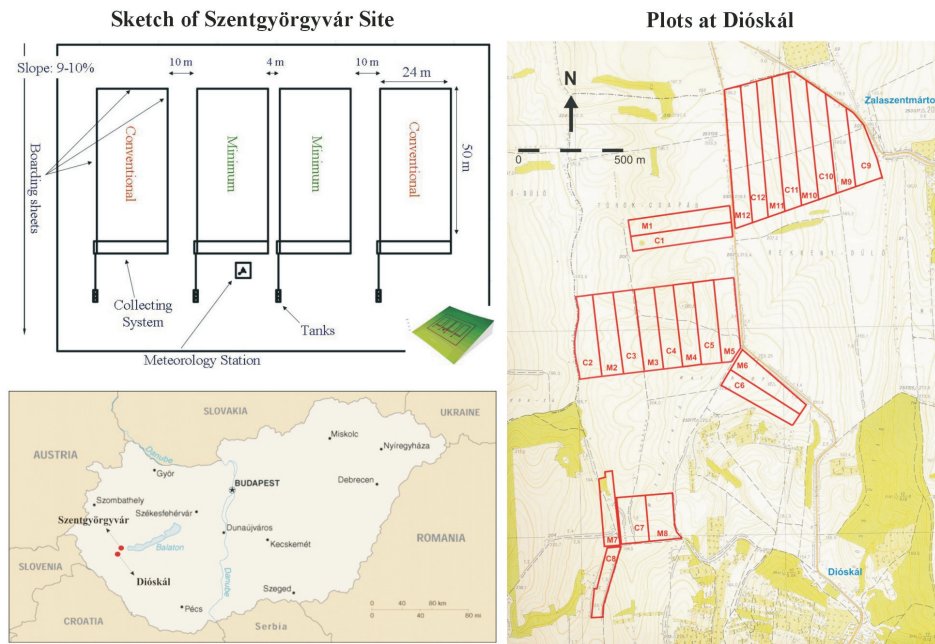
Sketch of Szentgyörgyvár Site

Slope: 9-10%

10 m

4 m

10 m

24 m

Conventional

Minimum

Minimum

Conventional

50 m

Boarding sheets

Collecting System

Tanks

Meteorology Station

SLOVAKIA

UKRAINE

AUSTRIA

Danube

Miskolc

Nyíregyháza

Győr

Szombathely

BUDAPEST

Debrecen

Székesfehérvár

Szentgyörgyvár

Balaton

Dunaújváros

Kecskemét

ROMANIA

SLOVENIA

Dióskál

Danube

Szeged

Pécs

0 40 80 km

0 40 80 mi

CROATIA

Serbia

Plots at Dióskál

N

0 500 m

Zalaszentmárto

C12

C11

C10

C9

M12

M11

M10

M9

M1

C1

C2

M2

C3

M3

C4

M4

C5

M5

M6

C6

C7

M7

M8

C8

Dióskál